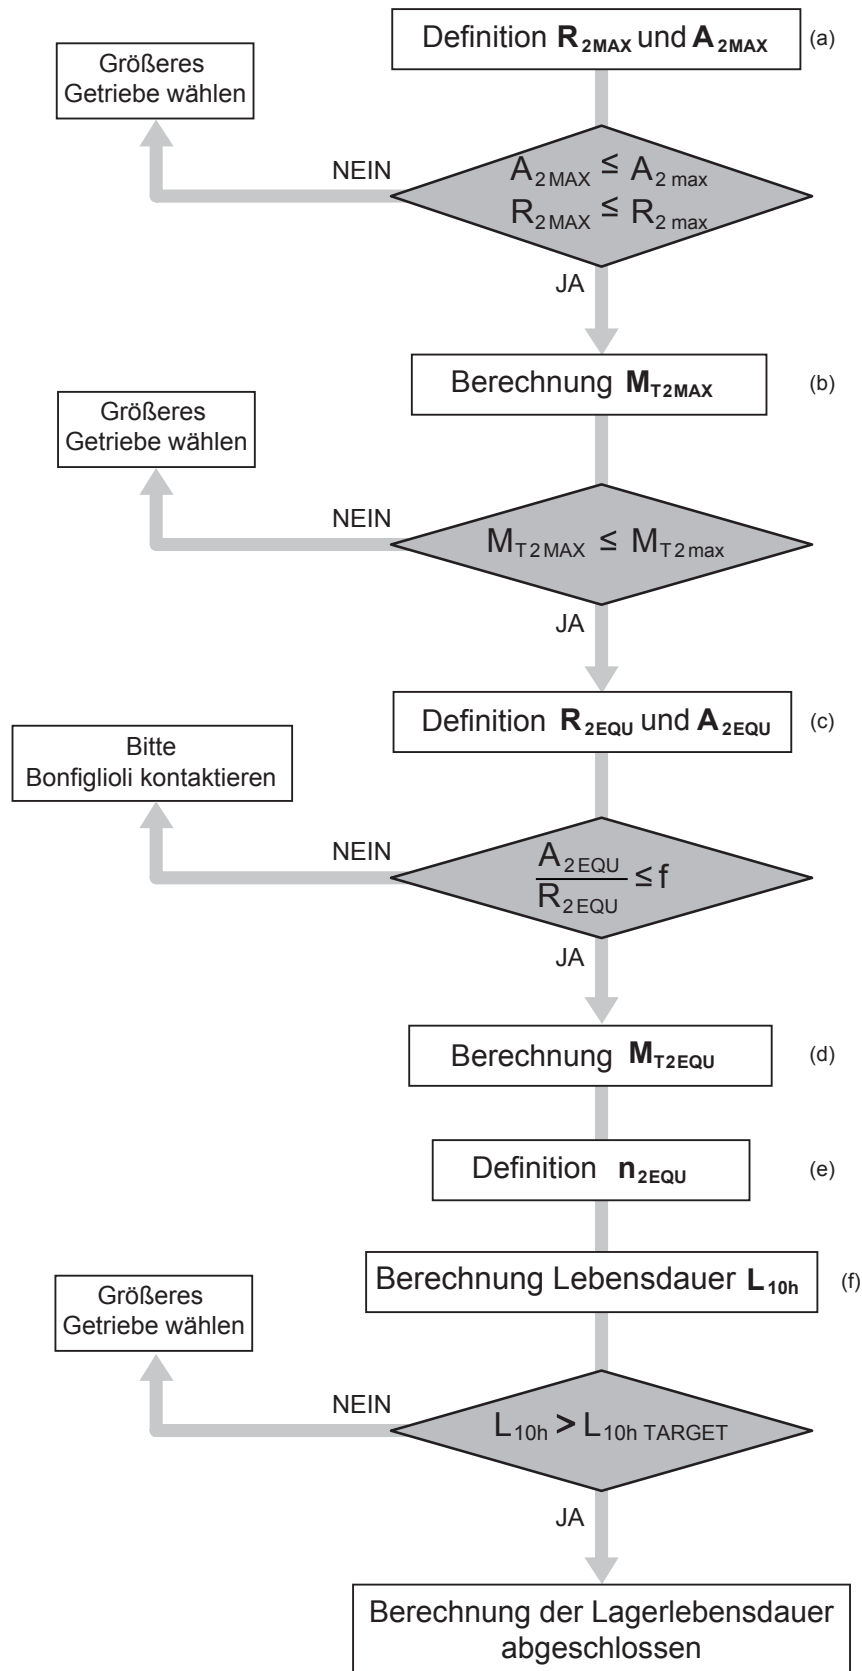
Definition $R_{2MAX}$ und $A_{2MAX}$ (a)

Größeres Getriebe wählen

NEIN

$A_{2MAX} \leq A_{2max}$
$R_{2MAX} \leq R_{2max}$

JA

Berechnung $M_{T2MAX}$ (b)

Größeres Getriebe wählen

NEIN

$M_{T2MAX} \leq M_{T2max}$

JA

Definition $R_{2EQU}$ und $A_{2EQU}$ (c)

Bitte Bonfiglioli kontaktieren

NEIN

$\frac{A_{2EQU}}{R_{2EQU}} \leq f$

JA

Berechnung $M_{T2EQU}$ (d)

Definition $n_{2EQU}$ (e)

Berechnung Lebensdauer $L_{10h}$ (f)

Größeres Getriebe wählen

NEIN

$L_{10h} > L_{10h\ TARGET}$

JA

Berechnung der Lagerlebensdauer abgeschlossen